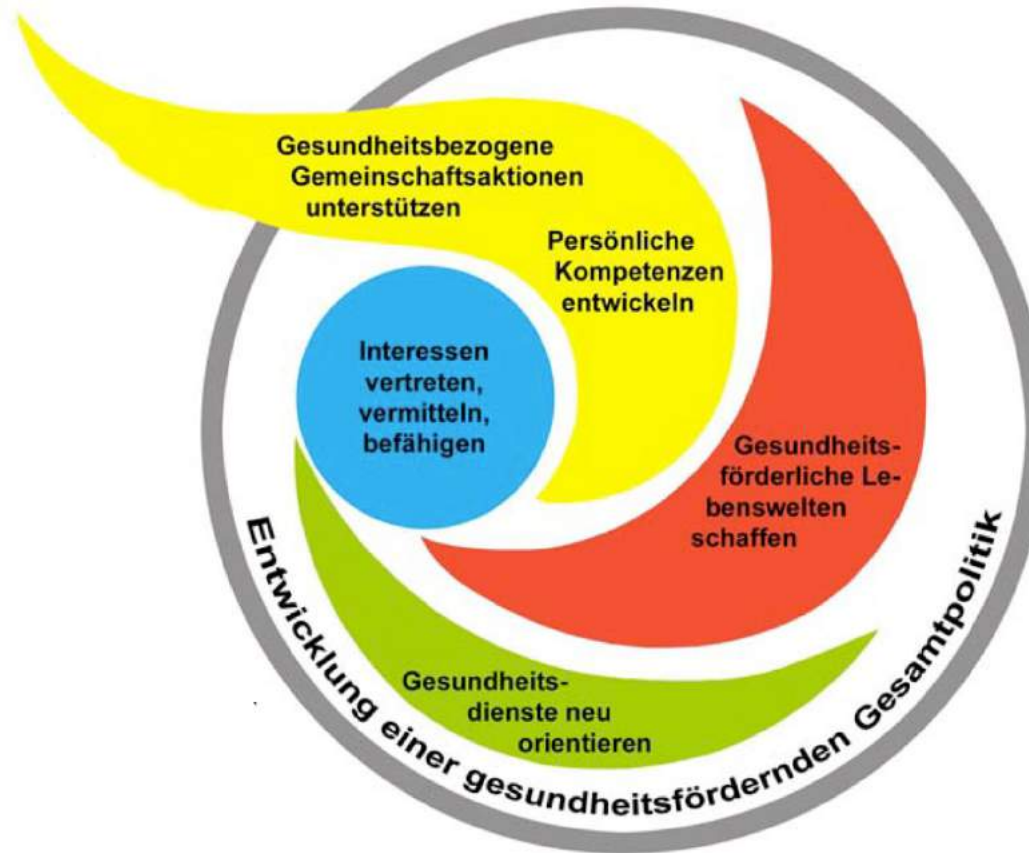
Gesundheitsbezogene Gemeinschaftsaktionen unterstützen

Persönliche Kompetenzen entwickeln

Interessen vertreten, vermitteln, befähigen

Gesundheitsförderliche Lebenswelten schaffen

Gesundheitsdienste neu orientieren

Entwicklung einer gesundheitsfördernden Gesamtpolitik